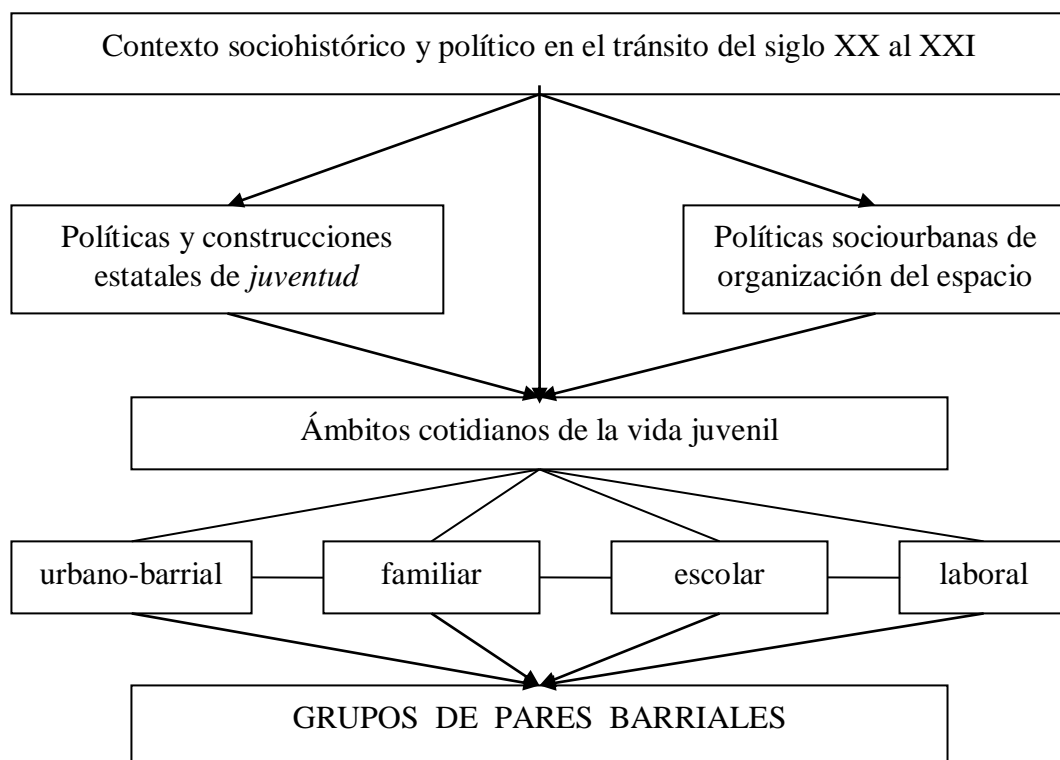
Contexto sociohistórico y político en el tránsito del siglo XX al XXI

Políticas y construcciones estatales de *juventud*

Políticas sociourbanas de organización del espacio

Ámbitos cotidianos de la vida juvenil

urbano-barrial

familiar

escolar

laboral

GRUPOS DE PARES BARRIALES